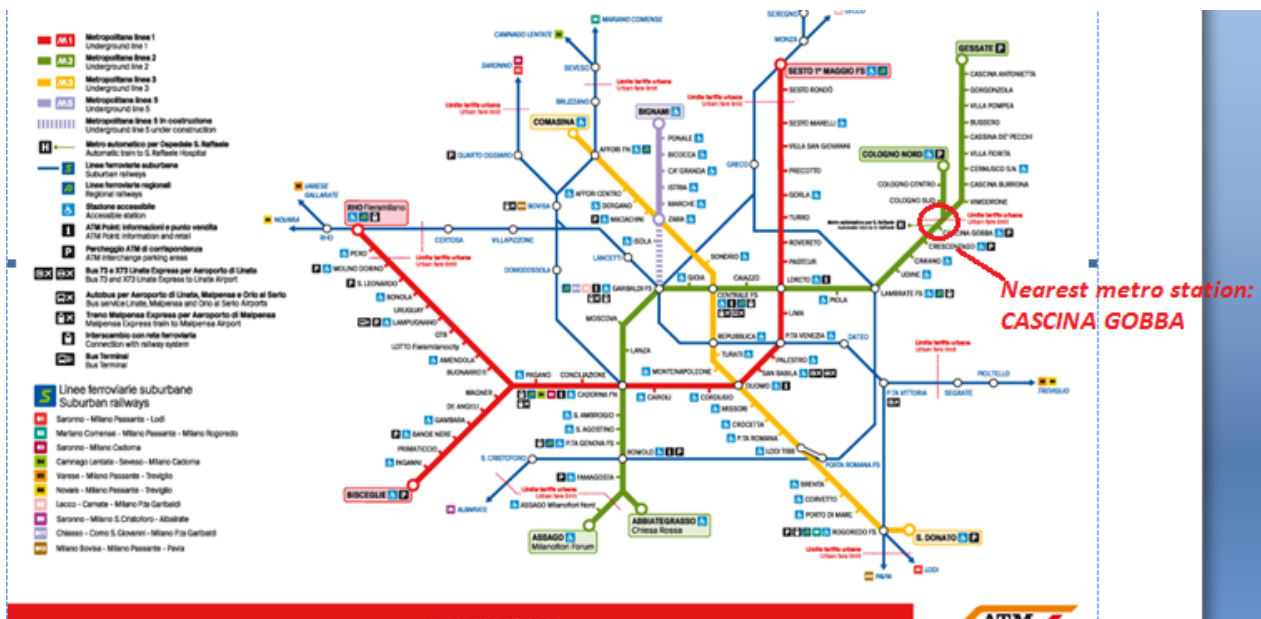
M1 Metropolitana linea 1
Underground line 1
M2 Metropolitana linea 2
Underground line 2
M3 Metropolitana linea 3
Underground line 3
M5 Metropolitana linea 5
Underground line 5
Metropolitana linea 5 in costruzione
Underground line 5 under construction
Metro automatico per Ospedale S. Raffaele
Automatic train to S. Raffaele Hospital
Linee ferroviarie suburbane
Suburban railways
Linee ferroviarie regionali
Regional railways
Stazione accessibile
Accessible station
ATM Point: informazioni e punto vendita
ATM Point: information and retail
Parcheggio ATM di corrispondenza
ATM interchange parking areas
Bus 73 e X73 Linate Express per Aeroporto di Linate
Bus 73 and X73 Linate Express to Linate Airport
Autobus per Aeroporto di Linate, Malpensa e Orio al Serio
Bus service Linate, Malpensa and Orio al Serio Airports
Treno Malpensa Express per Aeroporto di Malpensa
Malpensa Express train to Malpensa Airport
Interscambio con rete ferroviaria
Connection with railway system
Bus Terminal
Bus Terminal

Linee ferroviarie suburbane
Suburban railways
Saronno - Milano Passante - Lodi
Mariano Comense - Milano Passante - Milano Rogoredo
Saronno - Milano Cadorna
Camnago Lentate - Seveso - Milano Cadorna
Varese - Milano Passante - Treviglio
Novara - Milano Passante - Treviglio
Lecco - Carnate - Milano P.ta Garibaldi
Saronno - Milano S.Cristoforo - Albairate
Chiasso - Como S.Giovanni - Milano P.ta Garibaldi
Milano Bovisa - Milano Passante - Pavia

CAMNAGO LENTATE
MARIANO COMENSE
SEREGNO
MONZA
SARONNO
SEVESO
BRUZZANO
COMASINA
BIGNAMI
SESTO 1° MAGGIO FS
SESTO RONDÒ
SESTO MARELLI
VILLA SAN GIOVANNI
PRECOTTO
GORLA
TURRO
ROVERETO
PASTEUR
LORETO
LIMA
P.TA VENEZIA
PALESTRO
SAN BABILA
DUOMO
MISSORI
CROCETTA
P.TA ROMANA
LODI TIBB
PORTA ROMANA FS
BRENTA
CORVETTO
PORTO DI MARE
ROGOREDO FS
S. DONATO
GESSATE
CASCINA ANTONIETTA
GORGONZOLA
VILLA POMPEA
BUSSERO
CASSINA DE' PECCHI
VILLA FIORITA
CERNUSCO S/N
CASCINA BURRONA
VIMODRONE
COLOGNO NORD
COLOGNO CENTRO
COLOGNO SUD
CASCINA GOBBA
CRESCENZAGO
CIMIANO
UDINE
LAMBRATE FS
PIOLA
DATEO
P.TA VITTORIA
SEGRATE
PIOLTELLO
TREVIGLIO
Limite tariffa urbana
Urban fare limit
Metro automatico per S. Raffaele
AFFORI FN
AFFORI CENTRO
DERGANO
MACIACHINI
ZARA
PONALE
BICOCCA
CA' GRANDA
ISTRIA
MARCHE
GRECO
QUARTO OGGIARO
BOVISA
VARESE GALLARATE
NOVARA
RHO Fieramilano
RHO
CERTOSA
VILLAPIZZONE
DOMODOSSOLA
LANCETTO
ISOLA
SONDRIO
CAIAZZO
GIOIA
GARIBALDI FS
CENTRALE FS
REPUBBLICA
TURATI
MOSCOVA
LANZA
MONTENAPOLEONE
PERO
MOLINO DORINO
S. LEONARDO
BONOLA
URUGUAY
LAMPUGNANO
QT8
LOTTO Fieramilanocity
AMENDOLA
BUONARROTI
WAGNER
PAGANO
CONCILIAZIONE
CADORNA FN
CAIROLI
CORDUSIO
DE ANGELI
GAMBARA
BANDE NERE
PRIMATICCIO
INGANNI
BISCEGLIE
S. AMBROGIO
S. AGOSTINO
P.TA GENOVA FS
ROMOLO
S. CRISTOFORO
ALBAIRATE
FAMAGOSTA
ASSAGO Milanofiori Nord
ASSAGO Milanofiori Forum
ABBIATEGRASSO Chiesa Rossa
PAVIA
LODI
Nearest metro station: CASCINA GOBBA
ATM